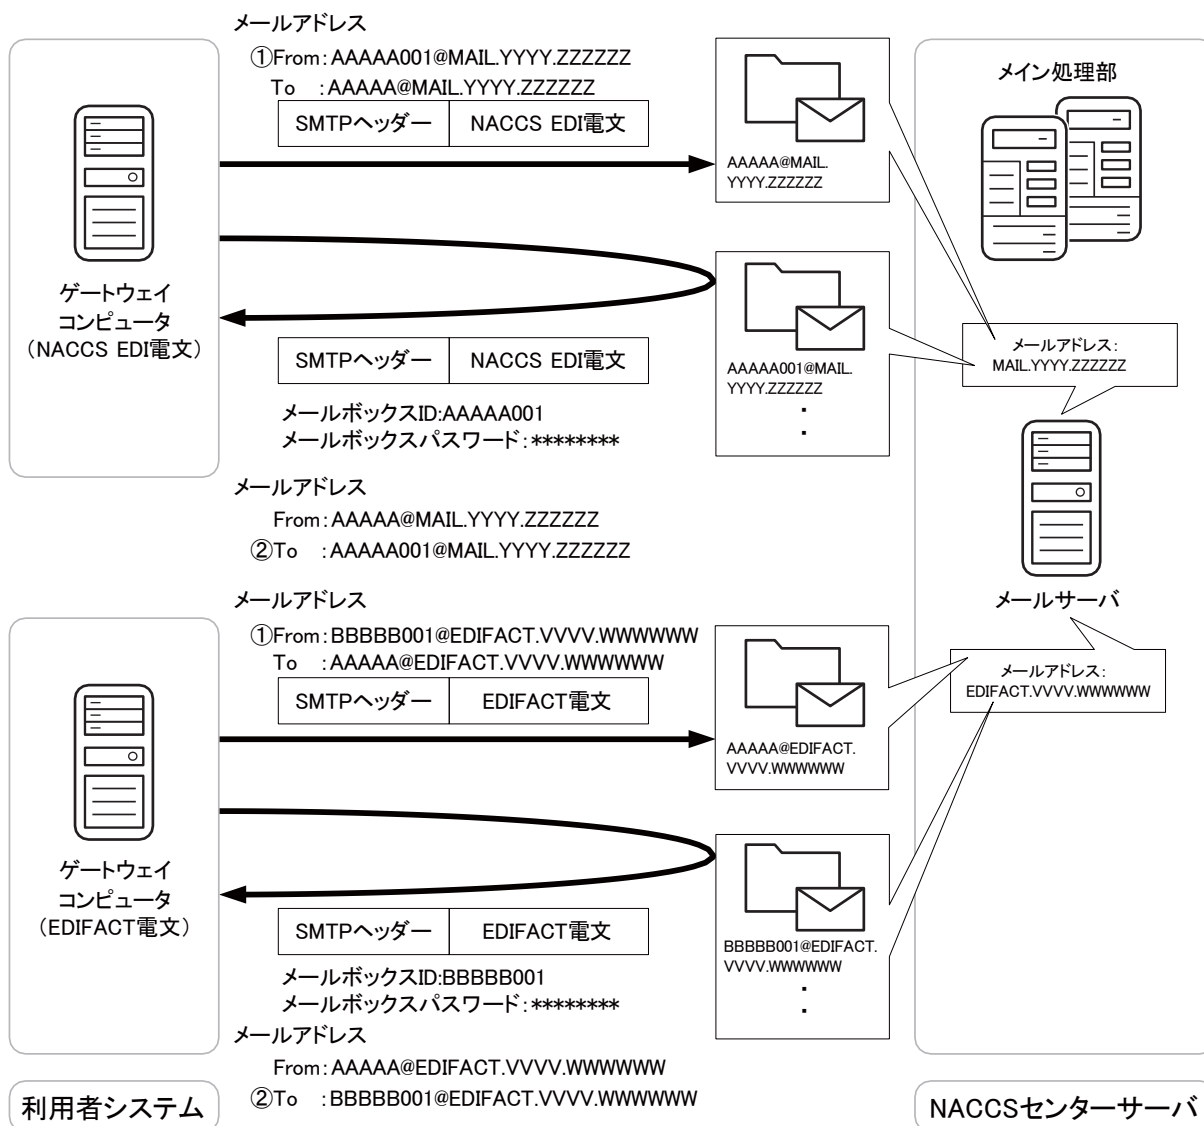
メールアドレス
①From：AAAAA001@MAIL.YYYY.ZZZZZZ
To　：AAAAA@MAIL.YYYY.ZZZZZZ

| SMTPヘッダー | NACCS EDI電文 |
|---|---|

AAAAA@MAIL.YYYY.ZZZZZZ

メイン処理部

ゲートウェイ
コンピュータ
（NACCS EDI電文）

| SMTPヘッダー | NACCS EDI電文 |
|---|---|

AAAAA001@MAIL.YYYY.ZZZZZZ
・
・

メールアドレス：
MAIL.YYYY.ZZZZZZ

メールボックスID:AAAAA001
メールボックスパスワード：********

メールアドレス
From：AAAAA@MAIL.YYYY.ZZZZZZ
②To　：AAAAA001@MAIL.YYYY.ZZZZZZ

メールアドレス
①From：BBBBB001@EDIFACT.VVVV.WWWWWW
To　：AAAAA@EDIFACT.VVVV.WWWWWW

| SMTPヘッダー | EDIFACT電文 |
|---|---|

メールサーバ

メールアドレス：
EDIFACT.VVVV.WWWWWW

AAAAA@EDIFACT.VVVV.WWWWWW

ゲートウェイ
コンピュータ
（EDIFACT電文）

| SMTPヘッダー | EDIFACT電文 |
|---|---|

BBBBB001@EDIFACT.VVVV.WWWWWW
・
・

メールボックスID:BBBBB001
メールボックスパスワード：********

メールアドレス
From：AAAAA@EDIFACT.VVVV.WWWWWW
②To　：BBBBB001@EDIFACT.VVVV.WWWWWW

利用者システム

NACCSセンターサーバ